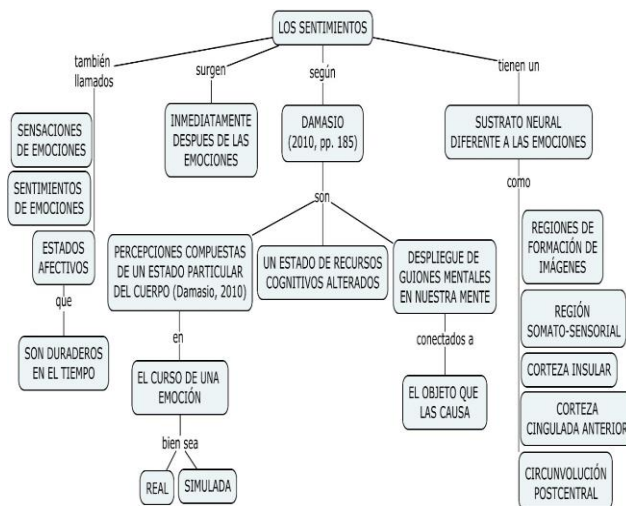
LOS SENTIMIENTOS

también llamados

SENSACIONES DE EMOCIONES

SENTIMIENTOS DE EMOCIONES

ESTADOS AFECTIVOS

que

SON DURADEROS EN EL TIEMPO

surgen

INMEDIATAMENTE DESPUES DE LAS EMOCIONES

según

DAMASIO (2010, pp. 185)

son

PERCEPCIONES COMPUESTAS DE UN ESTADO PARTICULAR DEL CUERPO (Damasio, 2010)

en

EL CURSO DE UNA EMOCIÓN

bien sea

REAL

SIMULADA

UN ESTADO DE RECURSOS COGNITIVOS ALTERADOS

DESPLIEGUE DE GUIONES MENTALES EN NUESTRA MENTE

conectados a

EL OBJETO QUE LAS CAUSA

tienen un

SUSTRATO NEURAL DIFERENTE A LAS EMOCIONES

como

REGIONES DE FORMACIÓN DE IMÁGENES

REGIÓN SOMATO-SENSORIAL

CORTEZA INSULAR

CORTEZA CINGULADA ANTERIOR

CIRCUNVOLUCIÓN POSTCENTRAL